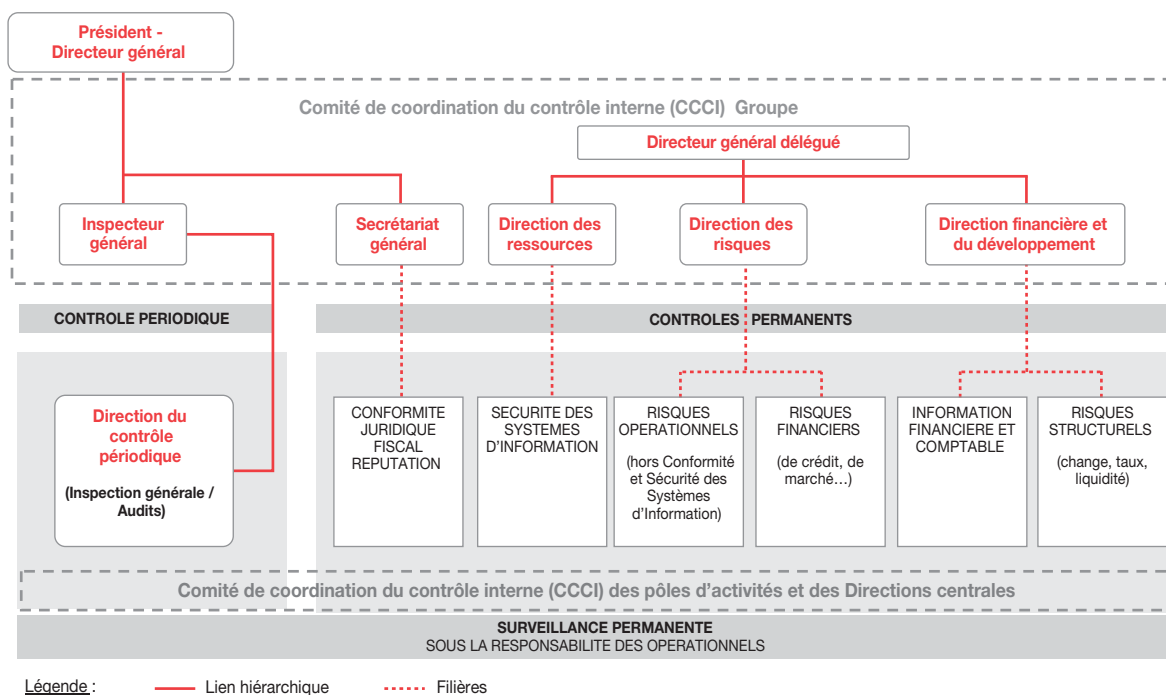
Président - Directeur général

Comité de coordination du contrôle interne (CCCI) Groupe

Directeur général délégué

Inspecteur général

Secrétariat général

Direction des ressources

Direction des risques

Direction financière et du développement

CONTROLE PERIODIQUE

CONTROLES PERMANENTS

Direction du contrôle périodique

(Inspection générale / Audits)

CONFORMITE JURIDIQUE FISCAL REPUTATION

SECURITE DES SYSTEMES D'INFORMATION

RISQUES OPERATIONNELS

(hors Conformité et Sécurité des Systèmes d'Information)

RISQUES FINANCIERS

(de crédit, de marché…)

INFORMATION FINANCIERE ET COMPTABLE

RISQUES STRUCTURELS

(change, taux, liquidité)

Comité de coordination du contrôle interne (CCCI) des pôles d'activités et des Directions centrales

SURVEILLANCE PERMANENTE
SOUS LA RESPONSABILITE DES OPERATIONNELS

Légende : Lien hiérarchique Filières